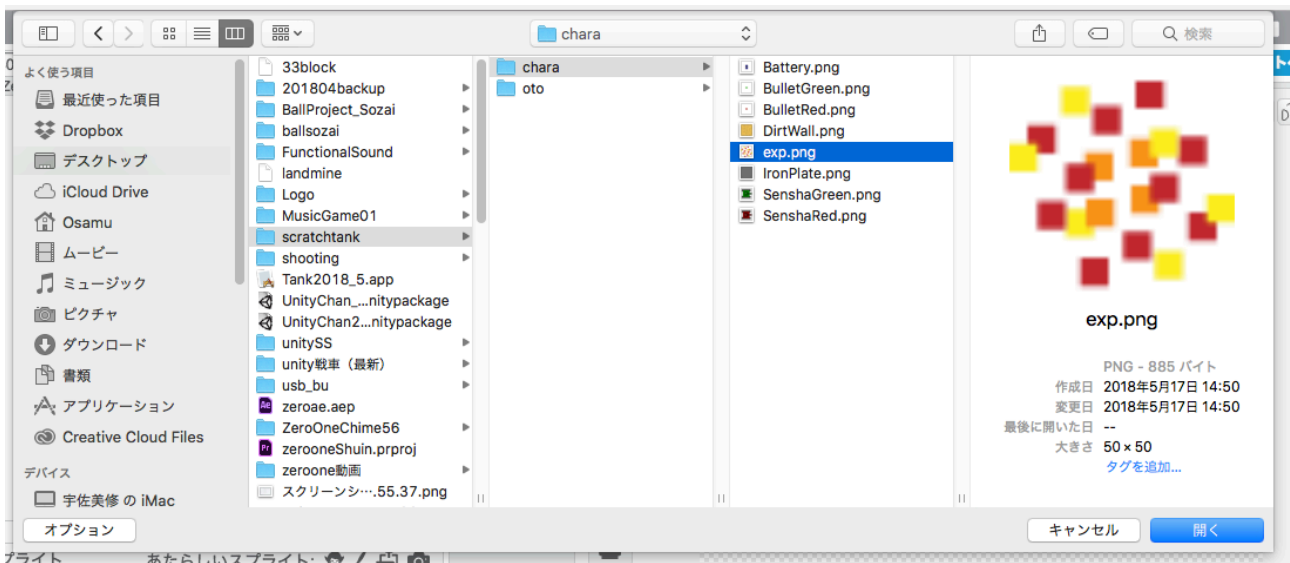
chara

検索

よく使う項目
最近使った項目
Dropbox
デスクトップ
iCloud Drive
Osamu
ムービー
ミュージック
ピクチャ
ダウンロード
書類
アプリケーション
Creative Cloud Files
デバイス
宇佐美修 の iMac

33block
201804backup
BallProject_Sozai
ballsozai
FunctionalSound
landmine
Logo
MusicGame01
scratchtank
shooting
Tank2018_5.app
UnityChan_...nitypackage
UnityChan2...nitypackage
unitySS
unity戦車（最新）
usb_bu
zeroae.aep
ZeroOneChime56
zerooneShuin.prproj
zeroone動画
スクリーンシ···.55.37.png

chara
oto

Battery.png
BulletGreen.png
BulletRed.png
DirtWall.png
exp.png
IronPlate.png
SenshaGreen.png
SenshaRed.png

exp.png
PNG - 885 バイト
作成日 2018年5月17日 14:50
変更日 2018年5月17日 14:50
最後に開いた日 --
大きさ 50 × 50
タグを追加...

オプション
キャンセル
開く